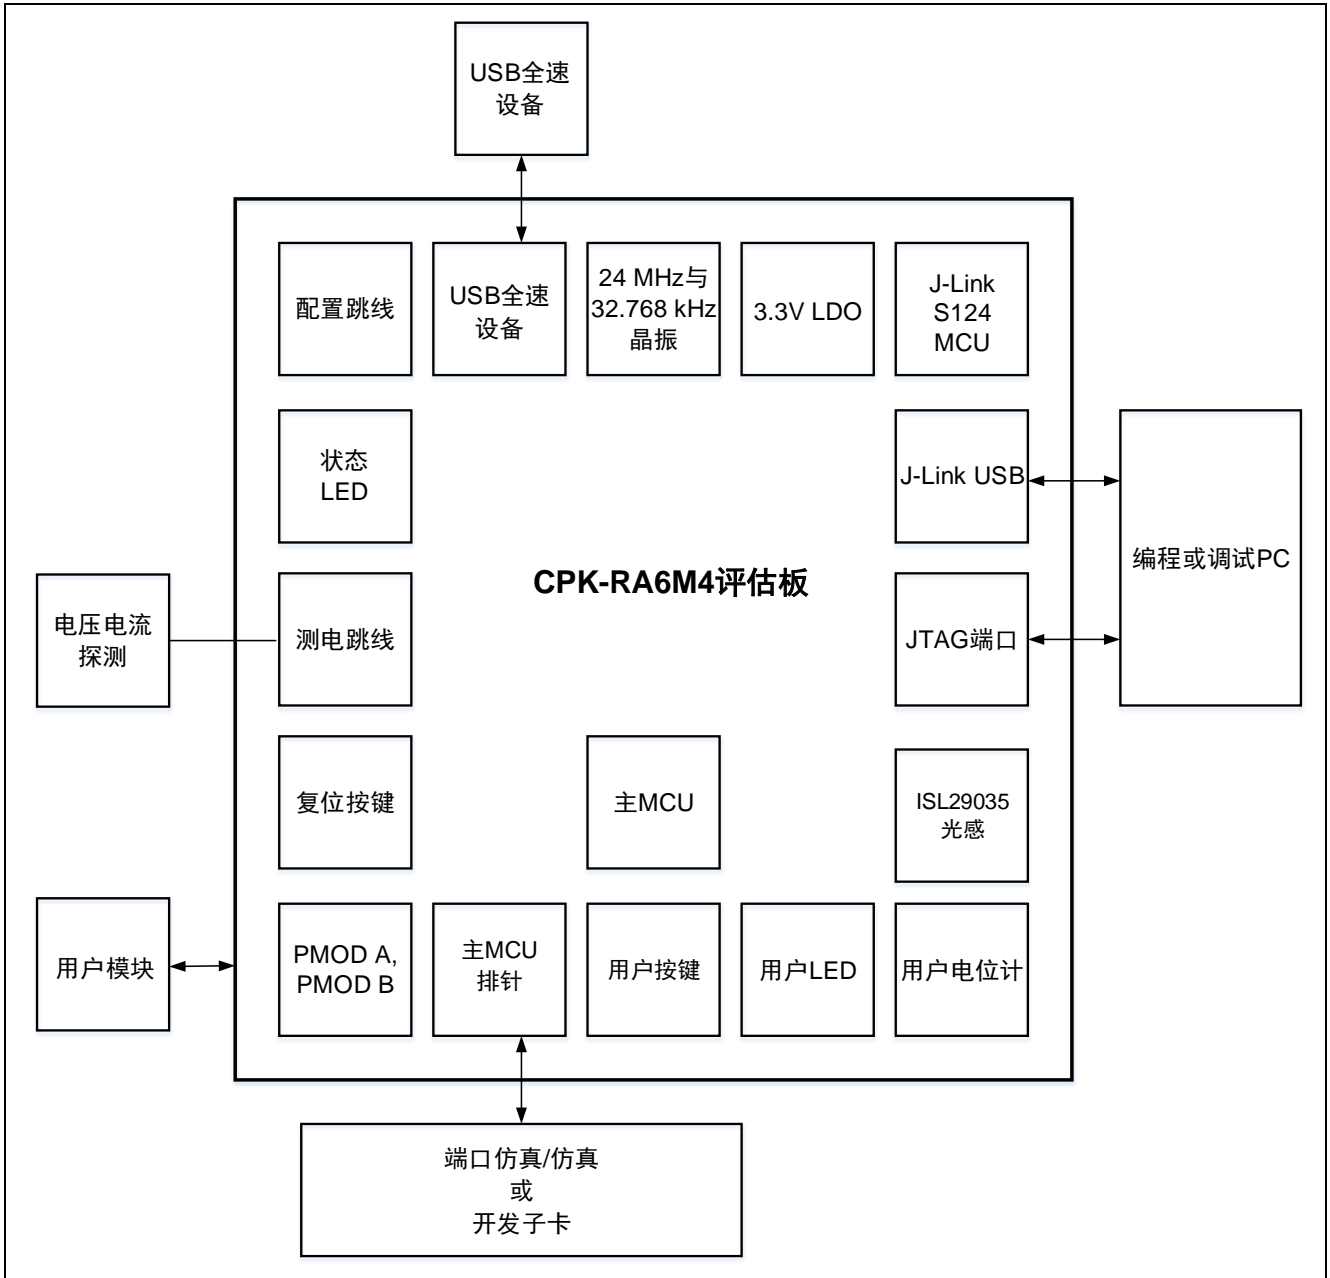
USB全速设备

配置跳线

USB全速设备

24 MHz与32.768 kHz晶振

3.3V LDO

J-Link S124 MCU

状态LED

J-Link USB

编程或调试PC

CPK-RA6M4评估板

电压电流探测

测电跳线

JTAG端口

复位按键

主MCU

ISL29035光感

用户模块

PMOD A, PMOD B

主MCU排针

用户按键

用户LED

用户电位计

端口仿真/仿真
或
开发子卡